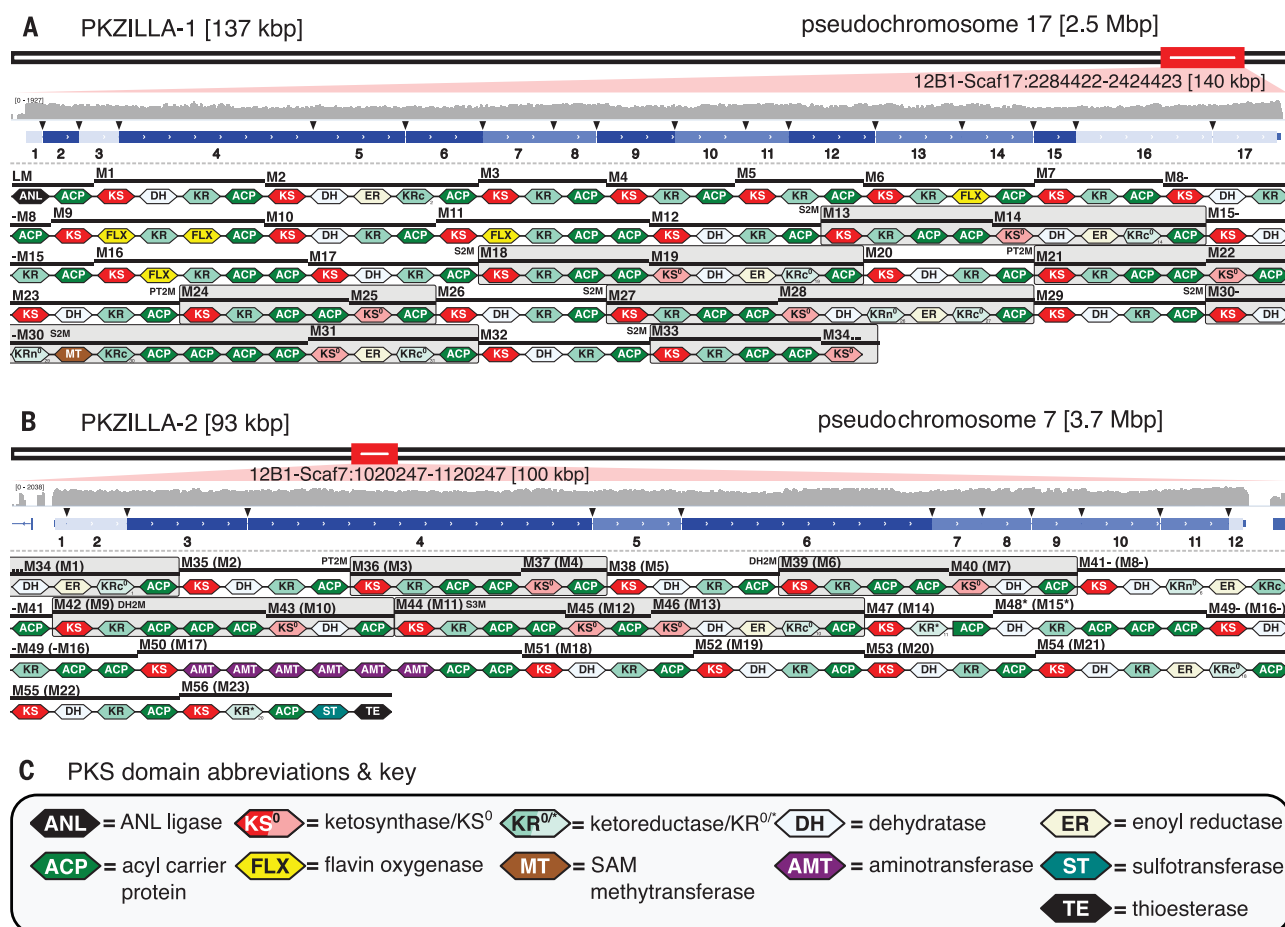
A PKZILLA-1 [137 kbp]

pseudochromosome 17 [2.5 Mbp]

12B1-Scaf17:2284422-2424423 [140 kbp]

[0 - 1927]

1 2 3 4 5 6 7 8 9 10 11 12 13 14 15 16 17

LM M1 M2 M3 M4 M5 M6 M7 M8-
ANL ACP KS DH KR ACP KS DH ER KRc ACP KS KR ACP KS KR ACP KS KR ACP KS KR FLX ACP KS KR ACP KS DH KR

-M8 M9 M10 M11 M12 S2M M13 M14 M15-
ACP KS FLX KR FLX ACP KS DH KR ACP KS FLX KR ACP ACP KS DH KR ACP KS KR ACP ACP KS$^0$ DH ER KRc ACP KS DH

-M15 M16 M17 S2M M18 M19 M20 PT2M M21 M22
KR ACP KS FLX KR ACP ACP KS DH KR ACP KS KR ACP ACP KS$^0$ DH ER KRc$^0$ ACP KS DH KR ACP KS KR ACP ACP KS$^0$ ACP

M23 PT2M M24 M25 M26 S2M M27 M28 M29 S2M M30-
KS DH KR ACP KS KR ACP KS$^0$ ACP KS KR ACP KS KR ACP ACP KS$^0$ DH KRn$^0$ ER KRc$^0$ ACP KS DH KR ACP KS DH

-M30 S2M M31 M32 S2M M33 M34
KRn$^0$ MT KRc ACP ACP ACP ACP KS$^0$ ER KRc$^0$ ACP KS DH KR ACP KS KR ACP ACP KS$^0$

B PKZILLA-2 [93 kbp]

pseudochromosome 7 [3.7 Mbp]

12B1-Scaf7:1020247-1120247 [100 kbp]

[0 - 2038]

1 2 3 4 5 6 7 8 9 10 11 12

M34 (M1) M35 (M2) PT2M M36 (M3) M37 (M4) M38 (M5) DH2M M39 (M6) M40 (M7) M41- (M8-)
DH ER KRc$^0$ ACP KS DH KR ACP KS KR ACP ACP KS$^0$ ACP KS DH KR ACP KS KR ACP ACP KS$^0$ DH ACP KS DH KRn$^0$ ER KRc

-M41 M42 (M9) DH2M M43 (M10) M44 (M11) S3M M45 (M12) M46 (M13) M47 (M14) M48* (M15*) M49- (M16-)
ACP KS KR ACP ACP ACP KS$^0$ DH ACP KS KR ACP ACP KS$^0$ ACP KS$^0$ DH ER KRc$^0$ ACP KS KR* ACP DH KR ACP ACP KS DH

-M49 (-M16) M50 (M17) M51 (M18) M52 (M19) M53 (M20) M54 (M21)
KR ACP ACP KS AMT AMT AMT AMT AMT ACP ACP ACP KS DH KR ACP KS DH KR ACP KS DH KR ACP KS DH KR ER KRc ACP

M55 (M22) M56 (M23)
KS DH KR ACP KS KR* ACP ST TE

C PKS domain abbreviations & key

ANL = ANL ligase KS$^0$ = ketosynthase/KS$^0$ KR$^{0/*}$ = ketoreductase/KR$^{0/*}$ DH = dehydratase ER = enoyl reductase
ACP = acyl carrier protein FLX = flavin oxygenase MT = SAM methytransferase AMT = aminotransferase ST = sulfotransferase
TE = thioesterase